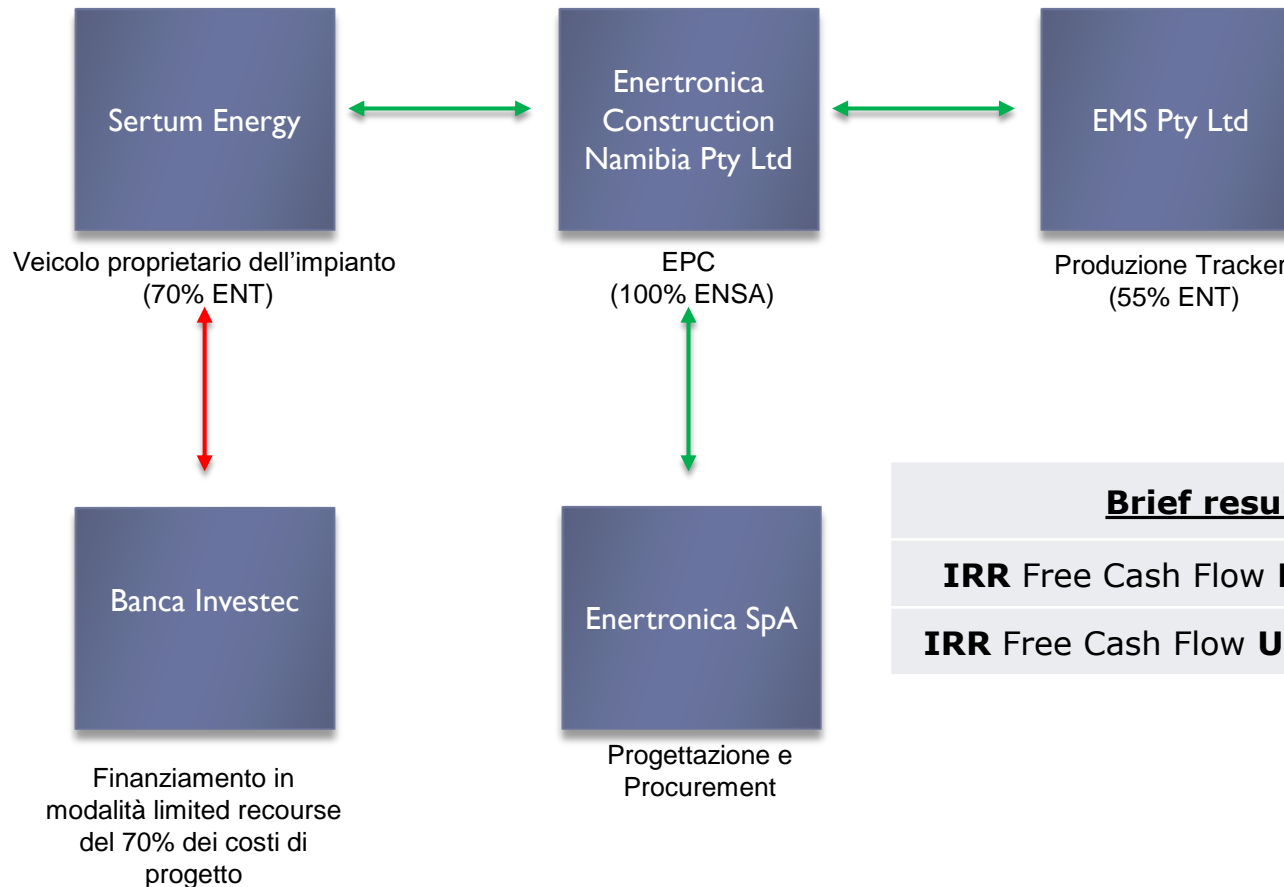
Sertum Energy

Veicolo proprietario dell'impianto (70% ENT)

Enertronica Construction Namibia Pty Ltd

EPC (100% ENSA)

EMS Pty Ltd

Produzione Tracker (55% ENT)

Banca Investec

Finanziamento in modalità limited recourse del 70% dei costi di progetto

Enertronica SpA

Progettazione e Procurement

Brief resu

**IRR** Free Cash Flow **L**

**IRR** Free Cash Flow **U**